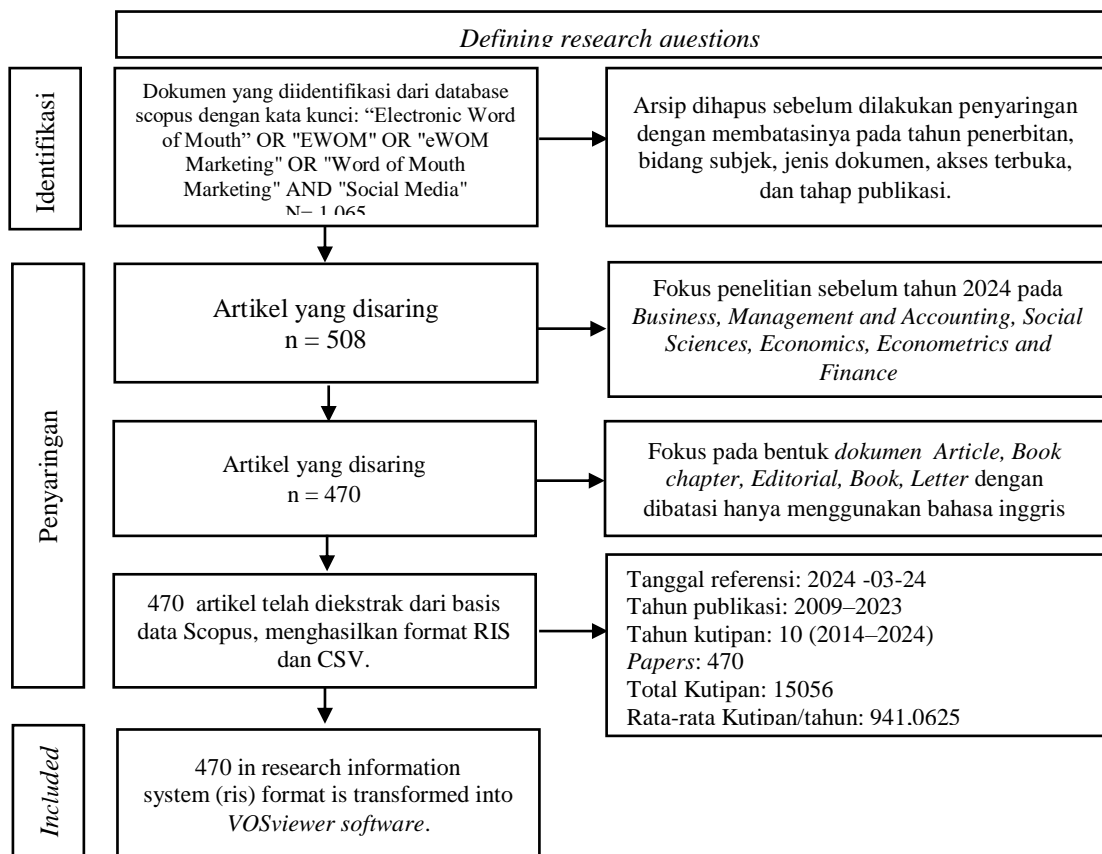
Defining research auestions

Identifikasi

Dokumen yang diidentifikasi dari database scopus dengan kata kunci: “Electronic Word of Mouth” OR "EWOM" OR "eWOM Marketing" OR "Word of Mouth Marketing" AND "Social Media" N= 1.065

Arsip dihapus sebelum dilakukan penyaringan dengan membatasinya pada tahun penerbitan, bidang subjek, jenis dokumen, akses terbuka, dan tahap publikasi.

Penyaringan

Artikel yang disaring
n = 508

Fokus penelitian sebelum tahun 2024 pada *Business, Management and Accounting, Social Sciences, Economics, Econometrics and Finance*

Artikel yang disaring
n = 470

Fokus pada bentuk *dokumen Article, Book chapter, Editorial, Book, Letter* dengan dibatasi hanya menggunakan bahasa inggris

470 artikel telah diekstrak dari basis data Scopus, menghasilkan format RIS dan CSV.

Tanggal referensi: 2024 -03-24
Tahun publikasi: 2009–2023
Tahun kutipan: 10 (2014–2024)
*Papers*: 470
Total Kutipan: 15056
Rata-rata Kutipan/tahun: 941.0625

*Included*

470 in research information system (ris) format is transformed into *VOSviewer software*.